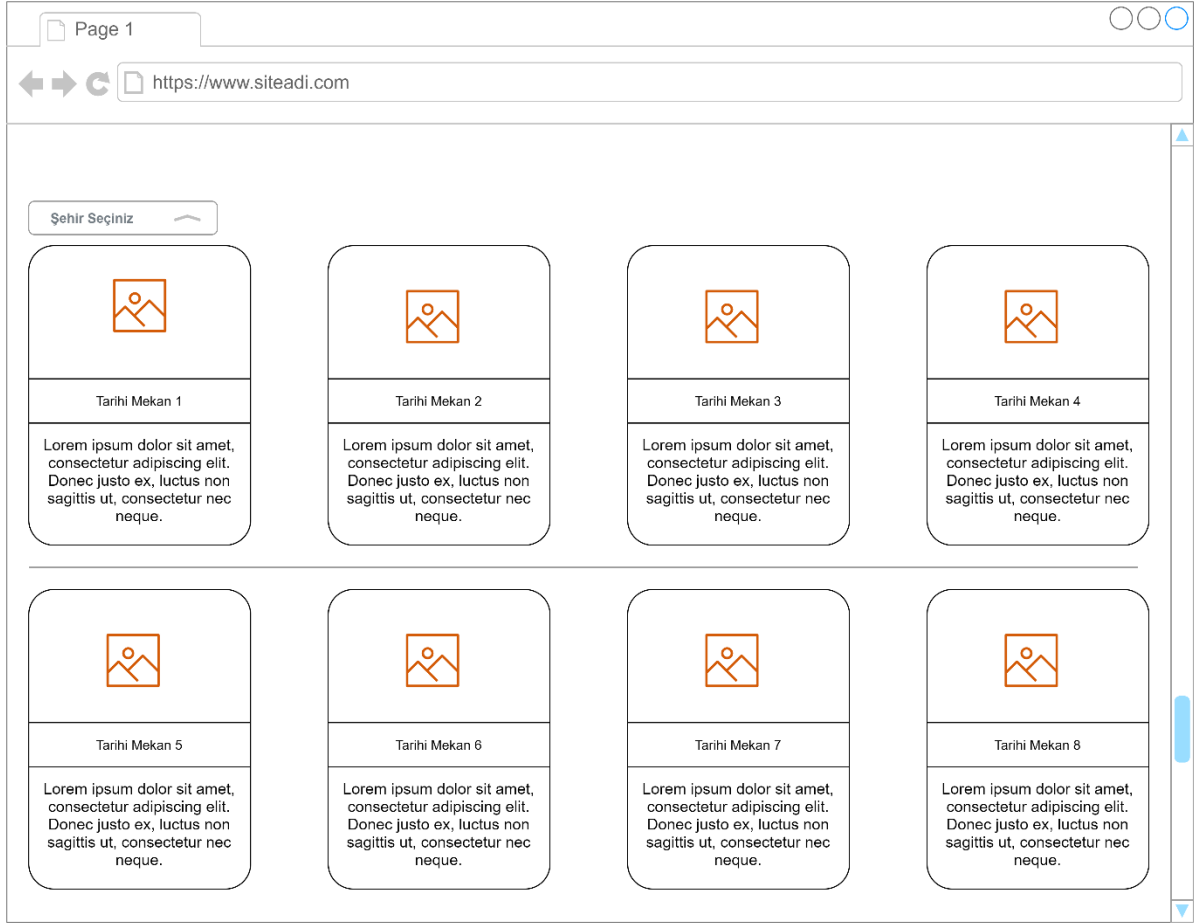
Page 1

https://www.siteadi.com

Şehir Seçiniz

Tarihi Mekan 1

Lorem ipsum dolor sit amet, consectetur adipiscing elit. Donec justo ex, luctus non sagittis ut, consectetur nec neque.

Tarihi Mekan 2

Lorem ipsum dolor sit amet, consectetur adipiscing elit. Donec justo ex, luctus non sagittis ut, consectetur nec neque.

Tarihi Mekan 3

Lorem ipsum dolor sit amet, consectetur adipiscing elit. Donec justo ex, luctus non sagittis ut, consectetur nec neque.

Tarihi Mekan 4

Lorem ipsum dolor sit amet, consectetur adipiscing elit. Donec justo ex, luctus non sagittis ut, consectetur nec neque.

Tarihi Mekan 5

Lorem ipsum dolor sit amet, consectetur adipiscing elit. Donec justo ex, luctus non sagittis ut, consectetur nec neque.

Tarihi Mekan 6

Lorem ipsum dolor sit amet, consectetur adipiscing elit. Donec justo ex, luctus non sagittis ut, consectetur nec neque.

Tarihi Mekan 7

Lorem ipsum dolor sit amet, consectetur adipiscing elit. Donec justo ex, luctus non sagittis ut, consectetur nec neque.

Tarihi Mekan 8

Lorem ipsum dolor sit amet, consectetur adipiscing elit. Donec justo ex, luctus non sagittis ut, consectetur nec neque.